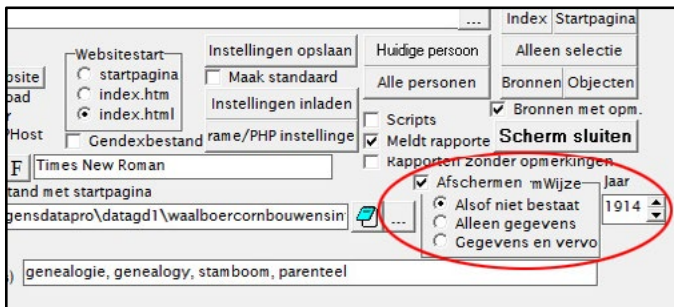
...
Index
Startpagina
bsite
oad
PHost
Websitestart
startpagina
index.htm
index.html
Gendexbestand
Instellingen opslaan
Maak standaard
Instellingen inladen
rame/PHP instellinge
Huidige persoon
Alle personen
Alleen selectie
Bronnen
Objecten
Bronnen met opm.
Scripts
Meldt rapporte
Scherm sluiten
Rapporten zonder opmerkingen
F
Times New Roman
tand met startpagina
gensdatapro\datagd1\waalboercornbouwensin
...
Afschermen
mWijze
Alsof niet bestaat
Alleen gegevens
Gegevens en vervo
Jaar
1914
genealogie, genealogy, stamboom, parenteel